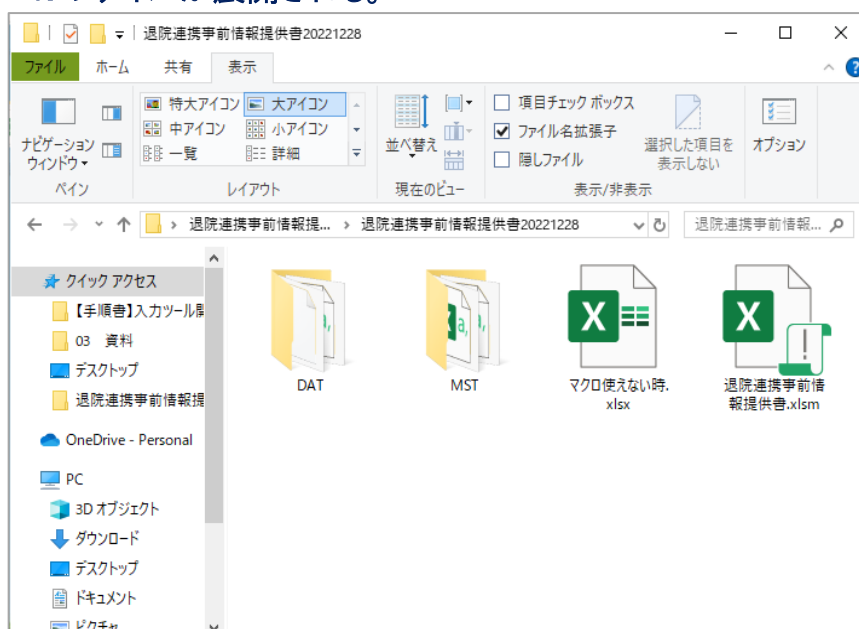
退院連携事前情報提供書20221228

ファイル ホーム 共有 表示

ナビゲーション ウィンドウ
ペイン
特大アイコン 大アイコン
中アイコン 小アイコン
一覧 詳細
レイアウト
並べ替え
現在のビュー
項目チェック ボックス
ファイル名拡張子
隠しファイル
選択した項目を表示しない
表示/非表示
オプション

退院連携事前情報提... › 退院連携事前情報提供書20221228
退院連携事前情報...

クイック アクセス
【手順書】入力ツール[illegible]
03 資料
デスクトップ
退院連携事前情報提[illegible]
OneDrive - Personal
PC
3D オブジェクト
ダウンロード
デスクトップ
ドキュメント
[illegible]

DAT
MST
マクロ使えない時.xlsx
退院連携事前情報提供書.xlsm